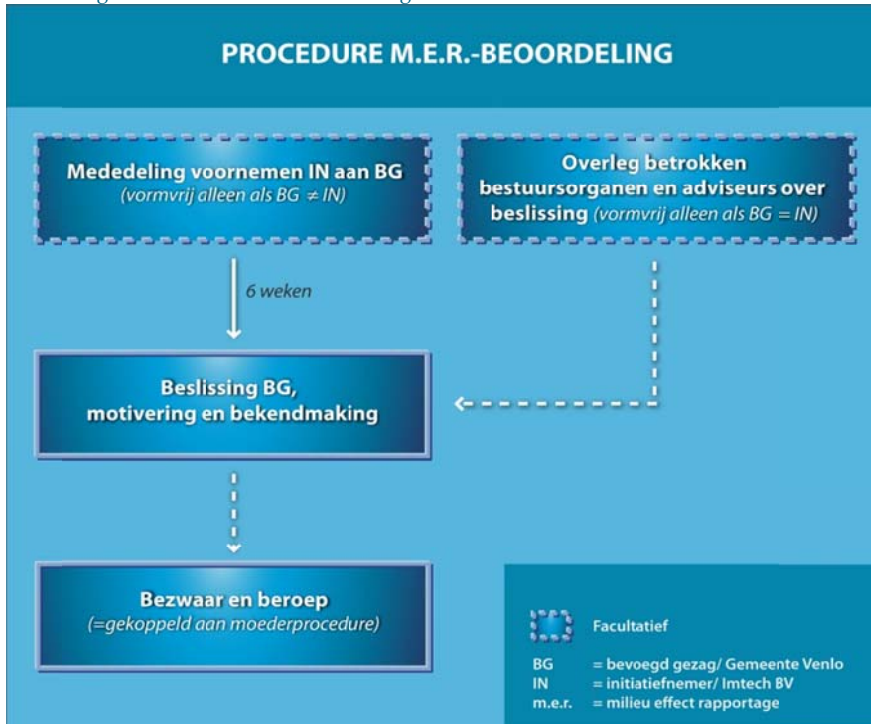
PROCEDURE M.E.R.-BEOORDELING

Mededeling voornemen IN aan BG
(vormvrij alleen als BG $\neq$ IN)

Overleg betrokken bestuursorganen en adviseurs over beslissing (vormvrij alleen als BG = IN)

6 weken

Beslissing BG, motivering en bekendmaking

Bezwaar en beroep
(=gekoppeld aan moederprocedure)

Facultatief

| | |
|---|---|
| BG | = bevoegd gezag/ Gemeente Venlo |
| IN | = initiatiefnemer/ Imtech BV |
| m.e.r. | = milieu effect rapportage |